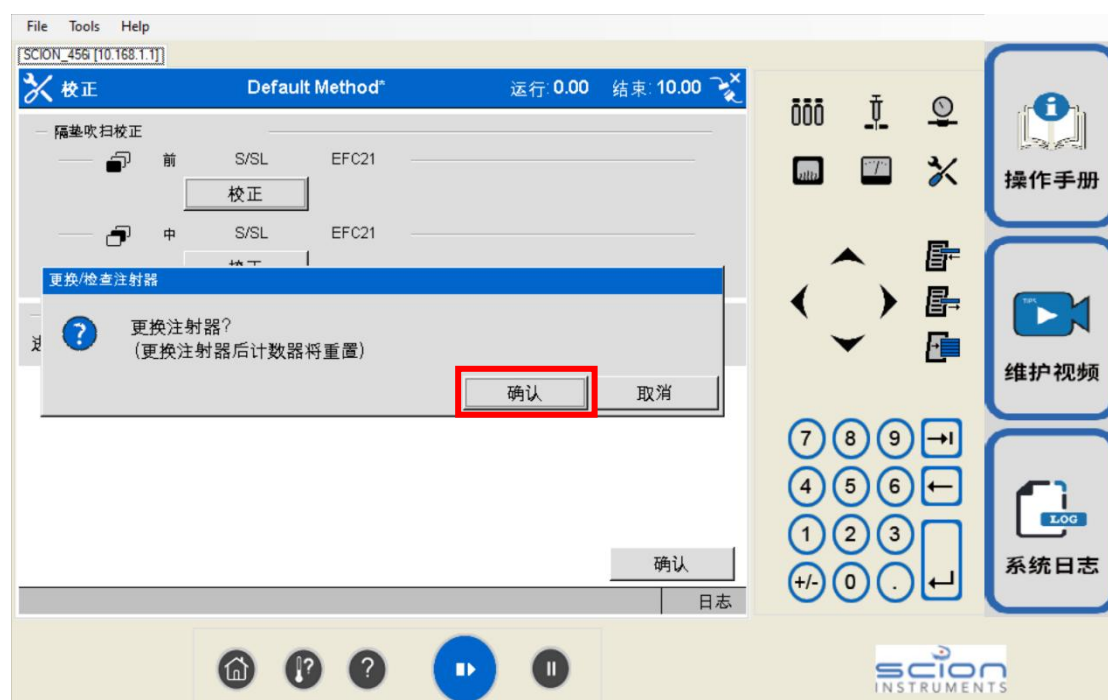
File Tools Help

SCION_456i [10.168.1.1]

校正 Default Method* 运行: 0.00 结束: 10.00

隔垫吹扫校正

前 S/SL EFC21

校正

中 S/SL EFC21

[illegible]

更换/检查注射器

更换注射器?
(更换注射器后计数器将重置)

确认 取消

确认

日志

操作手册

TIPS

维护视频

7 8 9
4 5 6
1 2 3
+/- 0 .

LOG

系统日志

SCION INSTRUMENTS